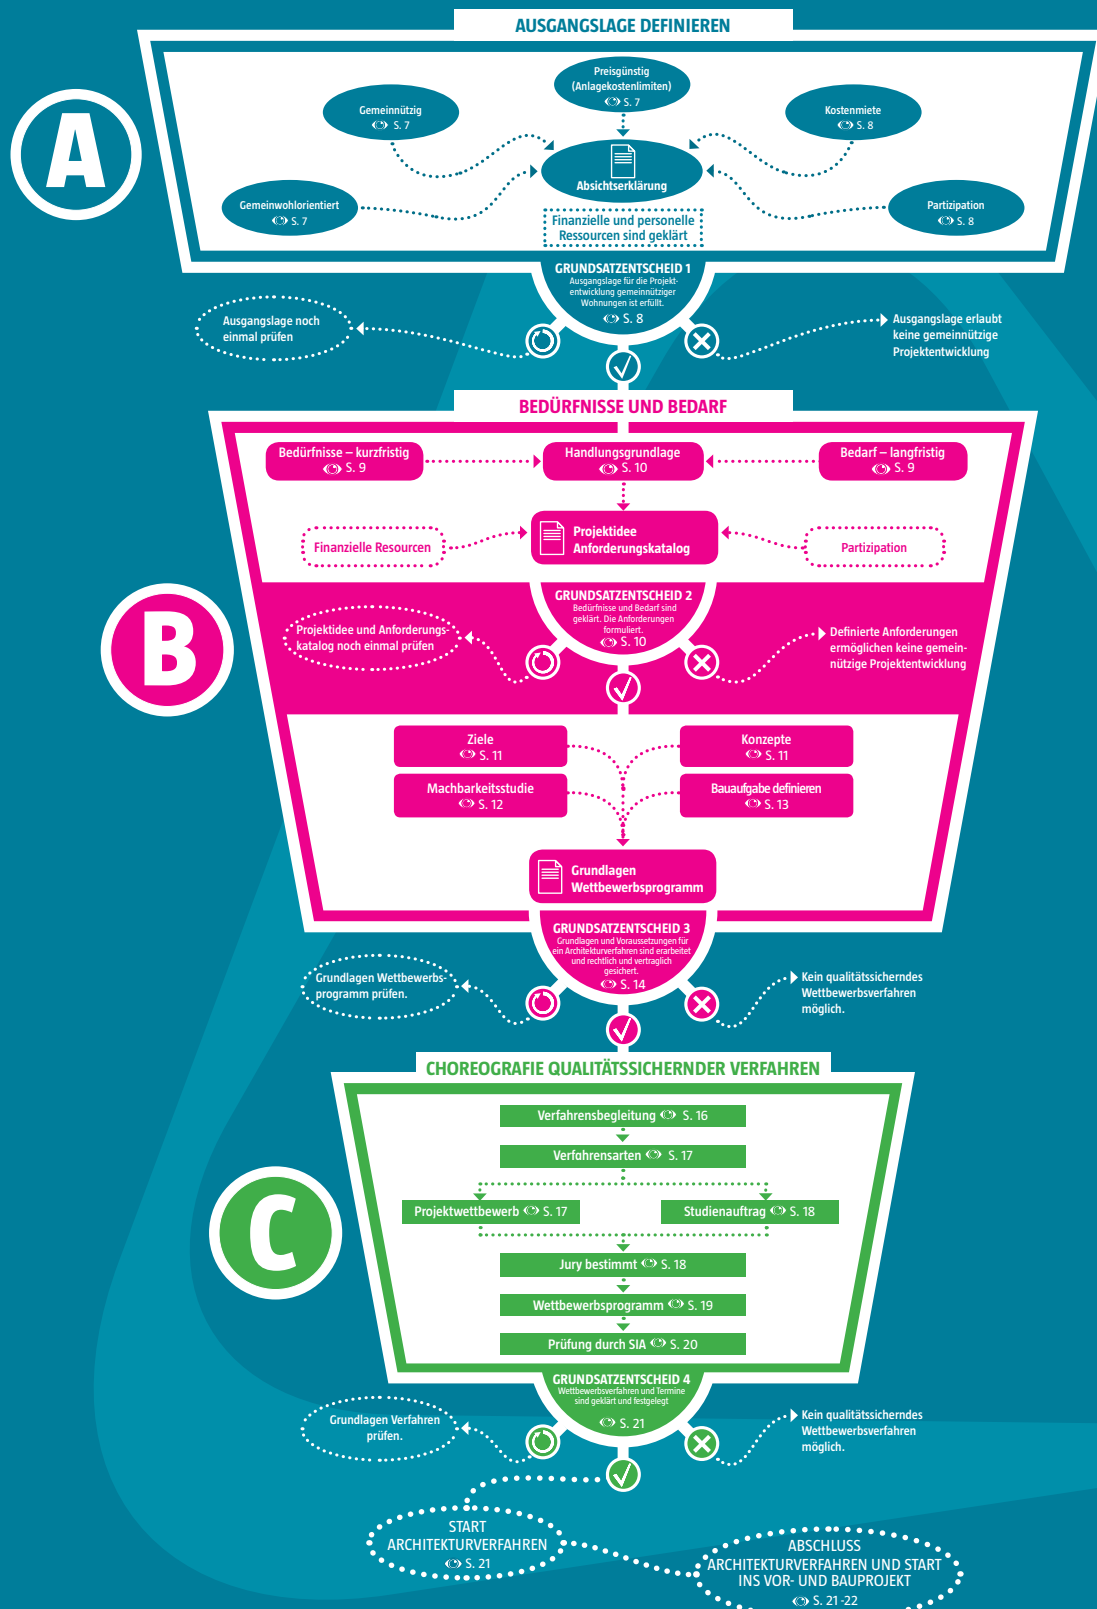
AUSGANGSLAGE DEFINIEREN

A

Preisgünstig
(Anlagekostenlimiten)
S. 7

Gemeinnützig
S. 7

Kostenmiete
S. 8

Absichtserklärung

Gemeinwohlorientiert
S. 7

Partizipation
S. 8

Finanzielle und personelle Ressourcen sind geklärt

GRUNDSATZENTSCHEID 1
Ausgangslage für die Projektentwicklung gemeinnütziger Wohnungen ist erfüllt.
S. 8

Ausgangslage noch einmal prüfen

Ausgangslage erlaubt keine gemeinnützige Projektentwicklung

BEDÜRFNISSE UND BEDARF

Bedürfnisse – kurzfristig
S. 9

Handlungsgrundlage
S. 10

Bedarf – langfristig
S. 9

Finanzielle Resourcen

Projektidee
Anforderungskatalog

Partizipation

B

GRUNDSATZENTSCHEID 2
Bedürfnisse und Bedarf sind geklärt. Die Anforderungen formuliert.
S. 10

Projektidee und Anforderungskatalog noch einmal prüfen

Definierte Anforderungen ermöglichen keine gemeinnützige Projektentwicklung

Ziele
S. 11

Konzepte
S. 11

Machbarkeitsstudie
S. 12

Bauaufgabe definieren
S. 13

Grundlagen
Wettbewerbsprogramm

GRUNDSATZENTSCHEID 3
Grundlagen und Voraussetzungen für ein Architekturverfahren sind erarbeitet und rechtlich und vertraglich gesichert.
S. 14

Grundlagen Wettbewerbsprogramm prüfen.

Kein qualitätssicherndes Wettbewerbsverfahren möglich.

CHOREOGRAFIE QUALITÄTSSICHERNDER VERFAHREN

C

Verfahrensbegleitung S. 16

Verfahrensarten S. 17

Projektwettbewerb S. 17

Studienauftrag S. 18

Jury bestimmt S. 18

Wettbewerbsprogramm S. 19

Prüfung durch SIA S. 20

GRUNDSATZENTSCHEID 4
Wettbewerbsverfahren und Termine sind geklärt und festgelegt
S. 21

Grundlagen Verfahren prüfen.

Kein qualitätssicherndes Wettbewerbsverfahren möglich.

START
ARCHITEKTURVERFAHREN
S. 21

ABSCHLUSS
ARCHITEKTURVERFAHREN UND START INS VOR- UND BAUPROJEKT
S. 21-22